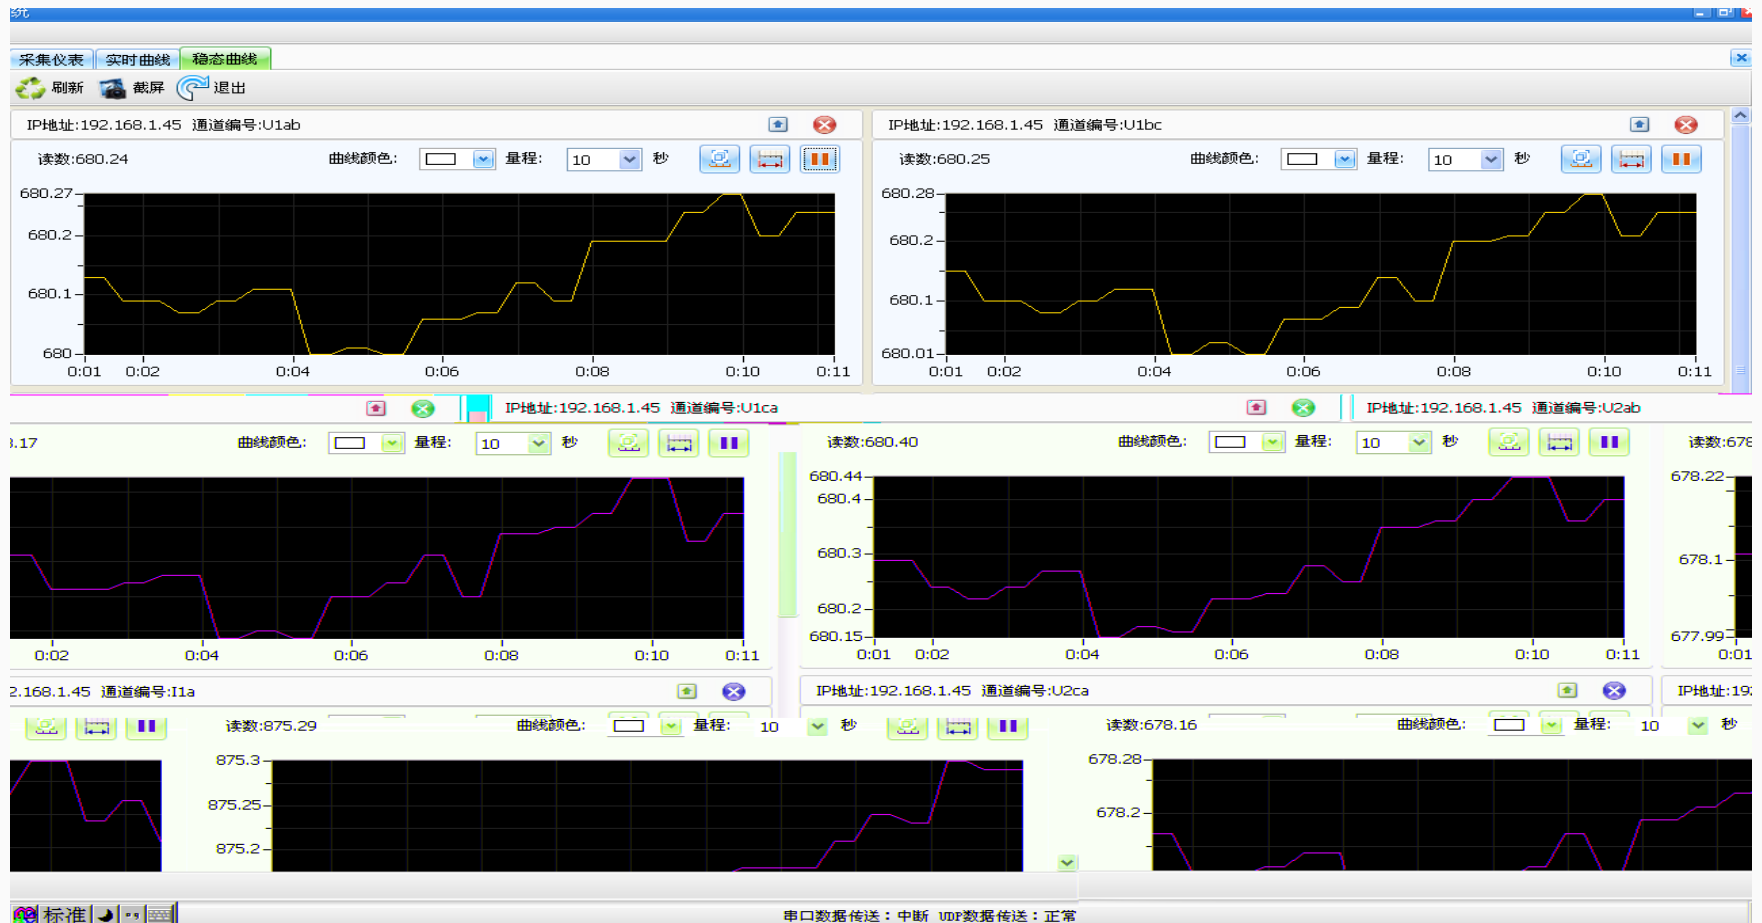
统

采集仪表 实时曲线 稳态曲线

刷新 截屏 退出

IP地址:192.168.1.45 通道编号:U1ab

读数:680.24 曲线颜色: 量程: 10 秒

680.27
680.2
680.1
680
0:01 0:02 0:04 0:06 0:08 0:10 0:11

IP地址:192.168.1.45 通道编号:U1bc

读数:680.25 曲线颜色: 量程: 10 秒

680.28
680.2
680.1
680.01
0:01 0:02 0:04 0:06 0:08 0:10 0:11

IP地址:192.168.1.45 通道编号:U1ca

.17 曲线颜色: 量程: 10 秒

0:02 0:04 0:06 0:08 0:10 0:11

IP地址:192.168.1.45 通道编号:U2ab

读数:680.40 曲线颜色: 量程: 10 秒

680.44
680.4
680.3
680.2
680.15
0:01 0:02 0:04 0:06 0:08 0:10 0:11

读数:678

678.22
678.1
677.99
0:01

2.168.1.45 通道编号:I1a

读数:875.29 曲线颜色: 量程: 10 秒

875.3
875.25
875.2

IP地址:192.168.1.45 通道编号:U2ca

读数:678.16 曲线颜色: 量程: 10 秒

678.28
678.2

IP地址:19

标准

串口数据传送：中断 UDP数据传送：正常